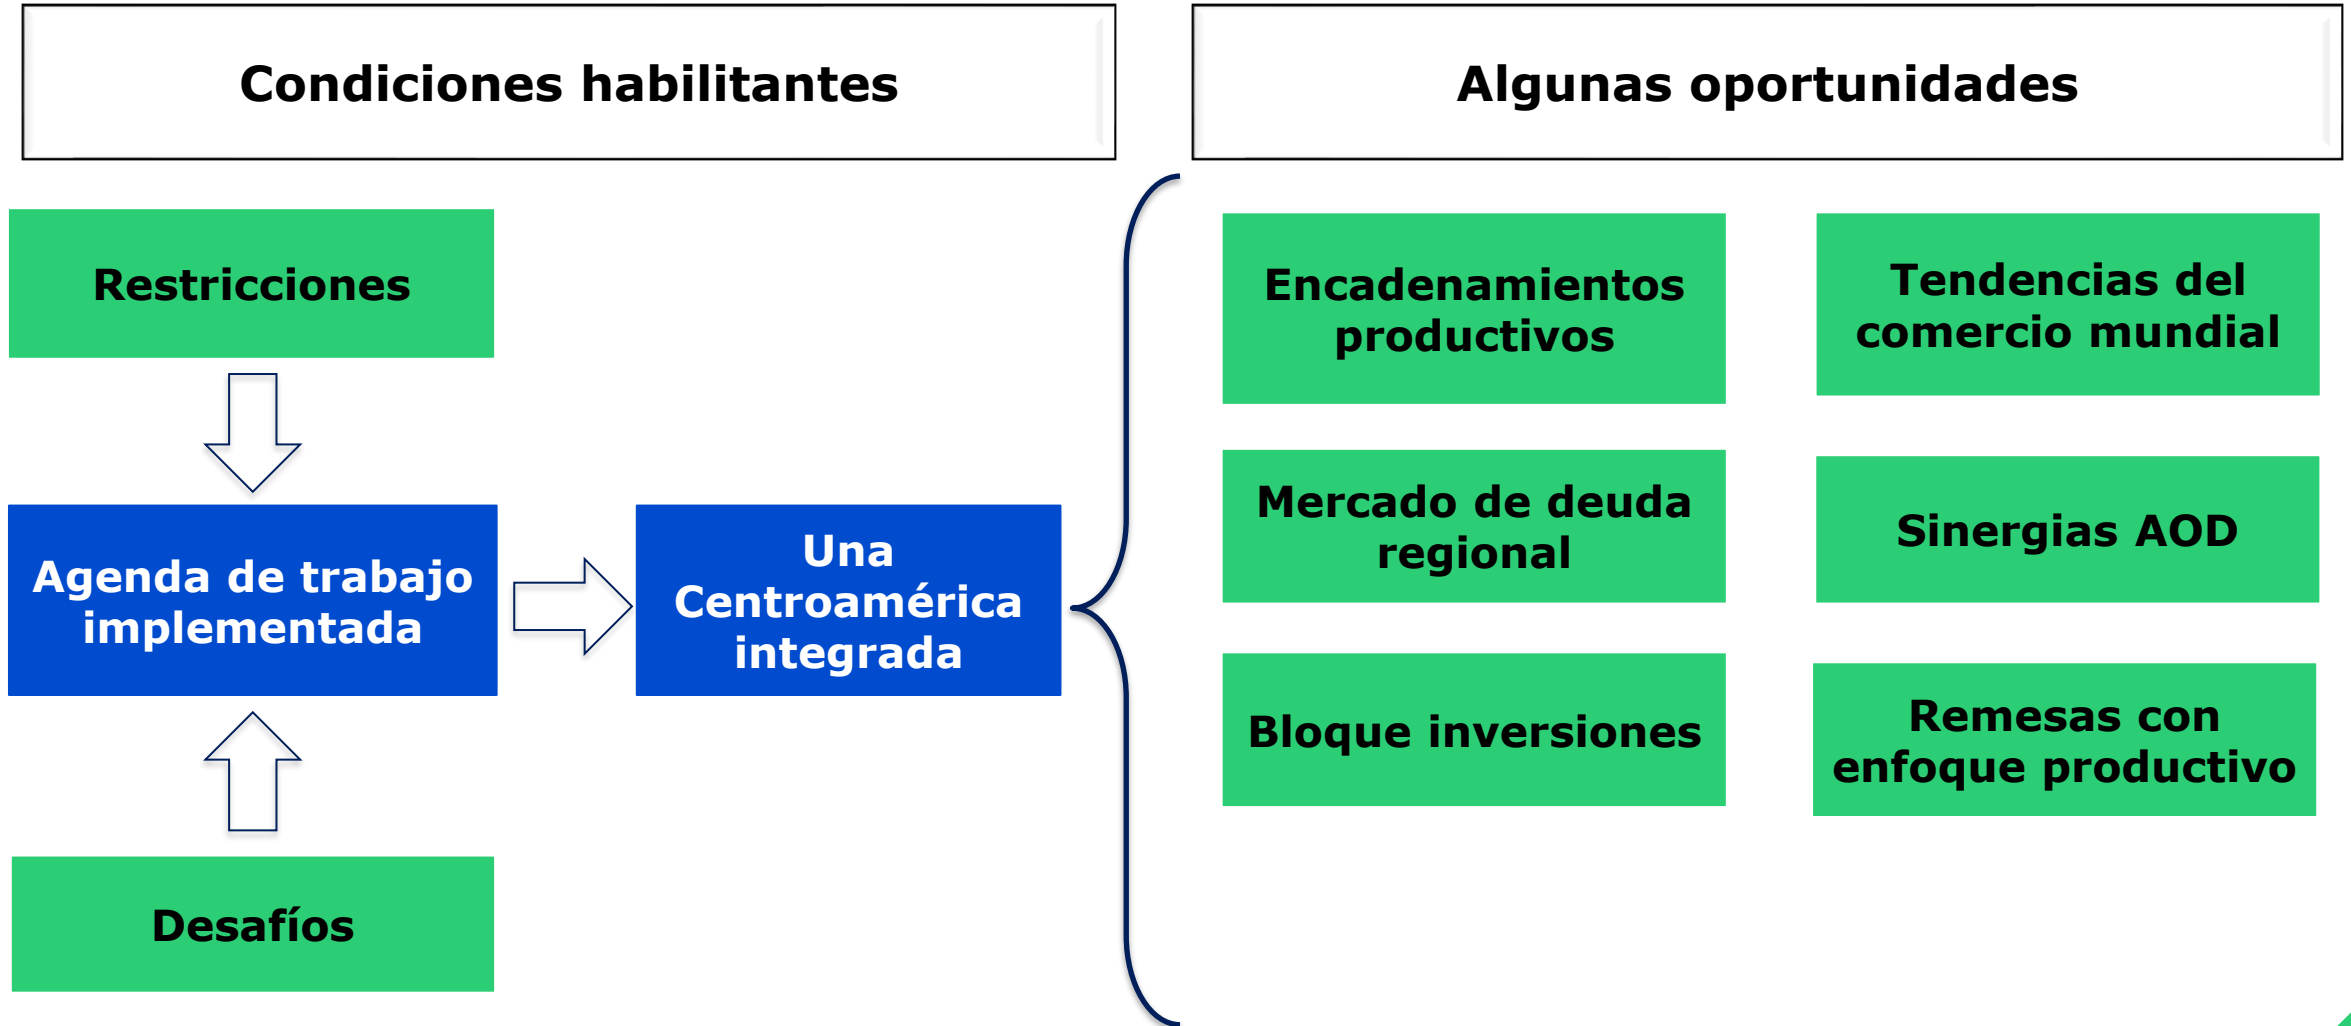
Condiciones habilitantes

Algunas oportunidades

Restricciones

Agenda de trabajo implementada

Desafíos

Una Centroamérica integrada

Encadenamientos productivos

Tendencias del comercio mundial

Mercado de deuda regional

Sinergias AOD

Bloque inversiones

Remesas con enfoque productivo